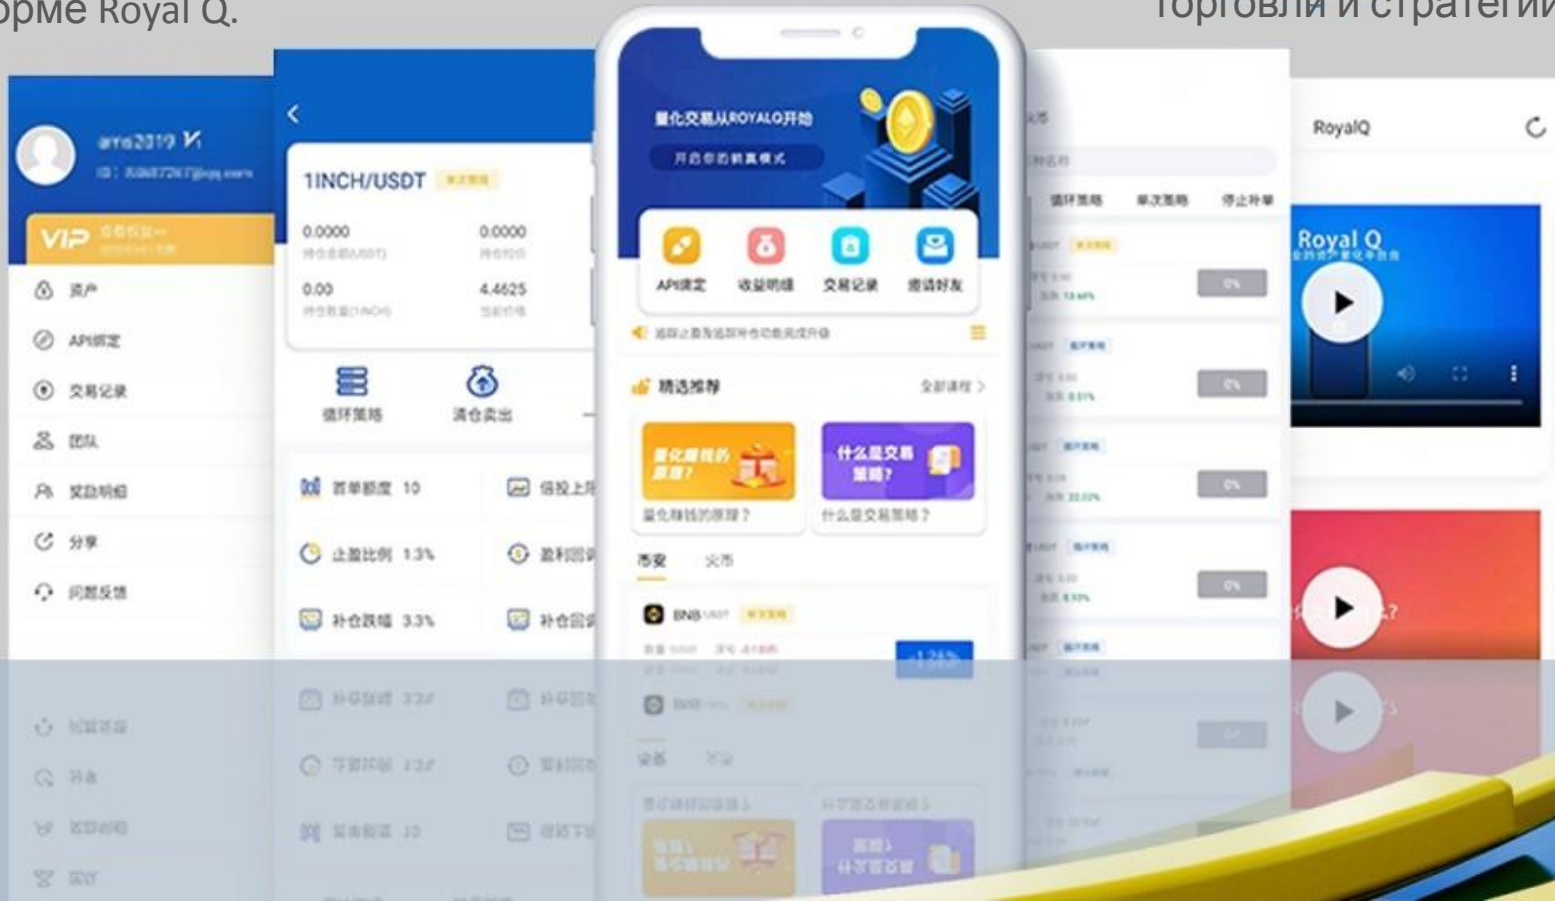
орме Royal Q.

торговли и стратегии

arva2019 V1

VIP

资产

API绑定

交易记录

团队

奖励明细

分享

问题反馈

1INCH/USDT

0.0000

0.0000

0.00

4.4625

循环策略

清仓卖出

首单额度 10

止盈比例 1.3%

补仓跌幅 3.3%

量化交易从ROYALQ开始

开启你的躺赢模式

API绑定

收益明细

交易记录

邀请好友

精选推荐

全部课程 >

量化赚钱的原理？

什么是交易策略？

量化赚钱的原理？

什么是交易策略？

币安

火币

BNB

循环策略

单次策略

停止补单

RoyalQ

Royal Q